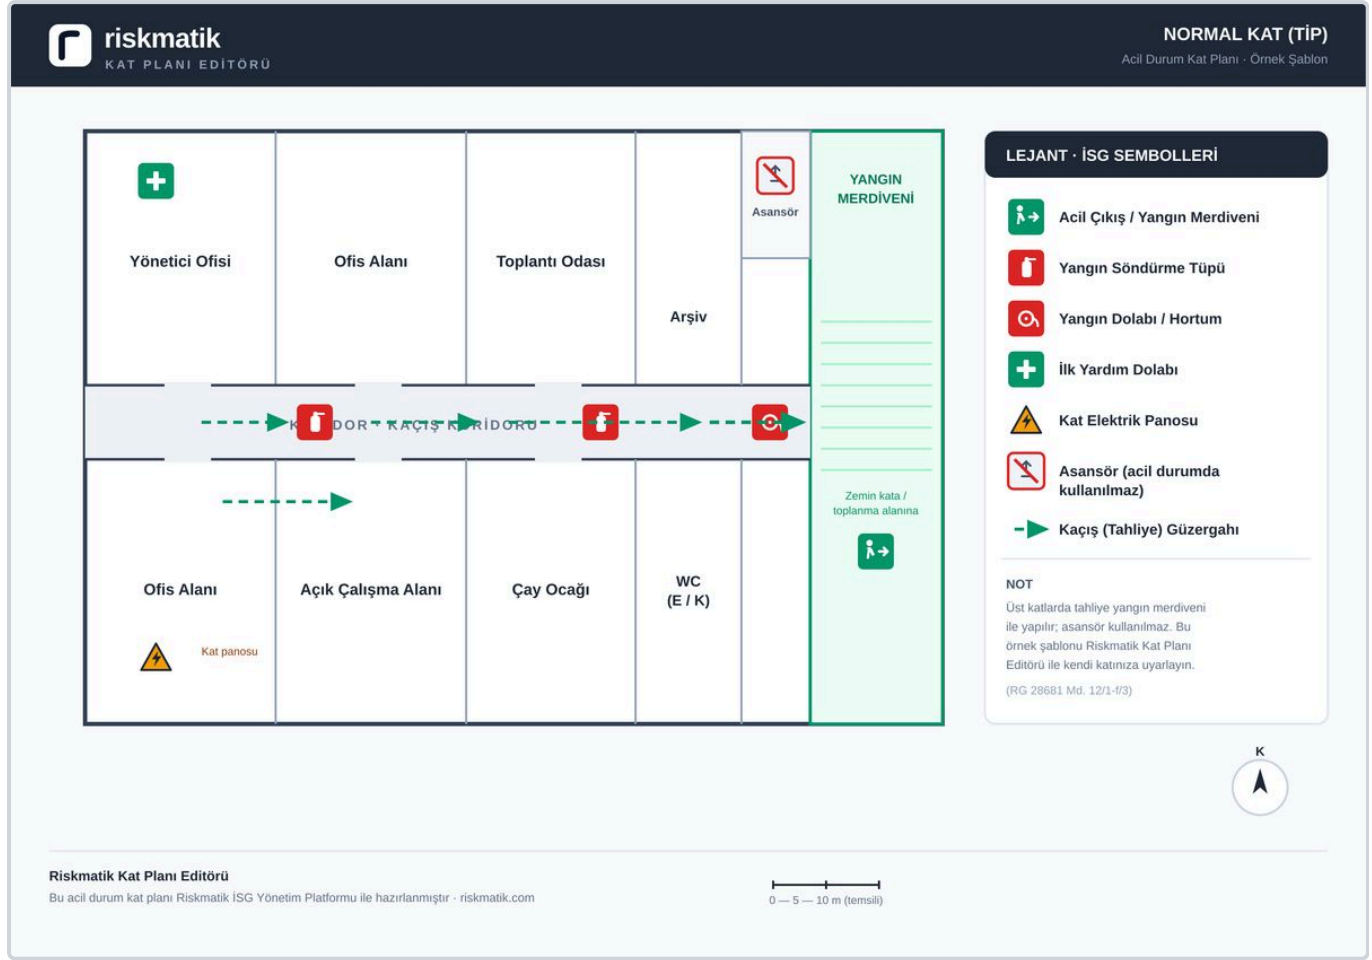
riskmatik
KAT PLANI EDİTÖRÜ

NORMAL KAT (TİP)
Acil Durum Kat Planı · Örnek Şablon

Yönetici Ofisi

Ofis Alanı

Toplantı Odası

Arşiv

Asansör

YANGIN MERDİVENİ

K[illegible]DOR · KAÇIŞ K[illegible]RİDORU

Ofis Alanı

Kat panosu

Açık Çalışma Alanı

Çay Ocağı

WC
(E / K)

Zemin kata / toplanma alanına

LEJANT · İSG SEMBOLLERİ

Acil Çıkış / Yangın Merdiveni

Yangın Söndürme Tüpü

Yangın Dolabı / Hortum

İlk Yardım Dolabı

Kat Elektrik Panosu

Asansör (acil durumda kullanılmaz)

Kaçış (Tahliye) Güzergahı

NOT

Üst katlarda tahliye yangın merdiveni ile yapılır; asansör kullanılmaz. Bu örnek şablonu Riskmatik Kat Planı Editörü ile kendi katınıza uyarlayın.

(RG 28681 Md. 12/1-f/3)

K

Riskmatik Kat Planı Editörü

Bu acil durum kat planı Riskmatik İSG Yönetim Platformu ile hazırlanmıştır · riskmatik.com

0 — 5 — 10 m (temsili)